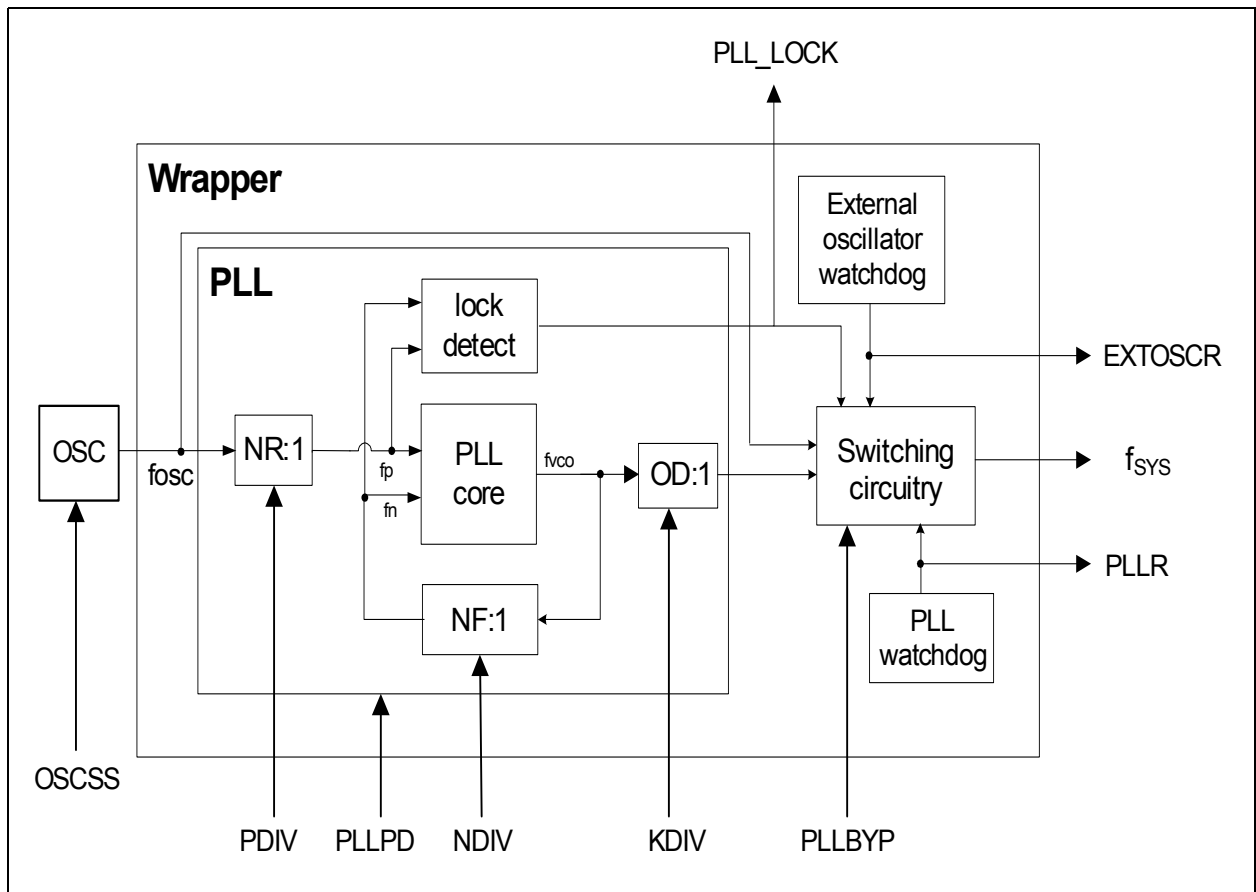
PLL_LOCK

Wrapper

External oscillator watchdog

PLL

lock detect

EXTOSCR

OSC

fosc

NR:1

fp

fn

PLL core

fvco

OD:1

Switching circuitry

$f_{SYS}$

NF:1

PLLR

PLL watchdog

OSCSS

PDIV

PLLPD

NDIV

KDIV

PLLBYP